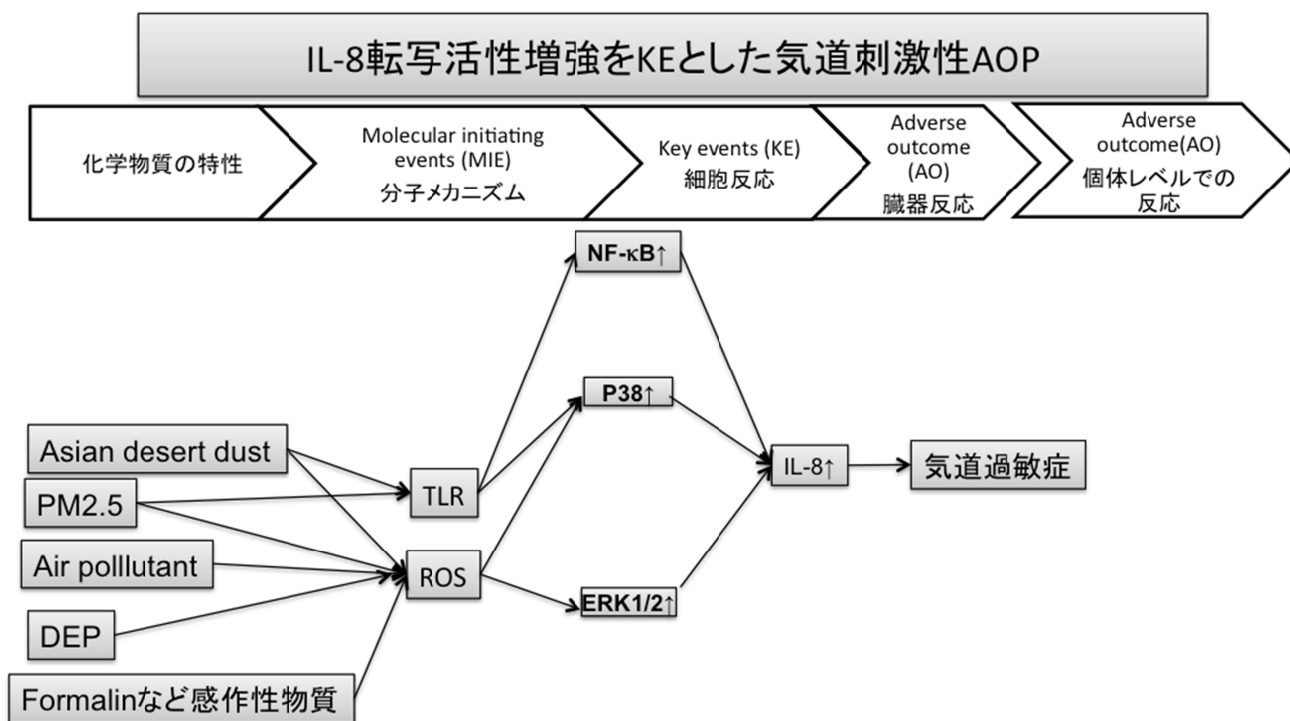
IL-8転写活性増強をKEとした気道刺激性AOP

化学物質の特性

Molecular initiating events (MIE) 分子メカニズム

Key events (KE) 細胞反応

Adverse outcome (AO) 臓器反応

Adverse outcome(AO) 個体レベルでの反応

NF-κB↑

P38↑

Asian desert dust

PM2.5

Air polllutant

DEP

Formalinなど感作性物質

TLR

ROS

ERK1/2↑

IL-8↑

気道過敏症